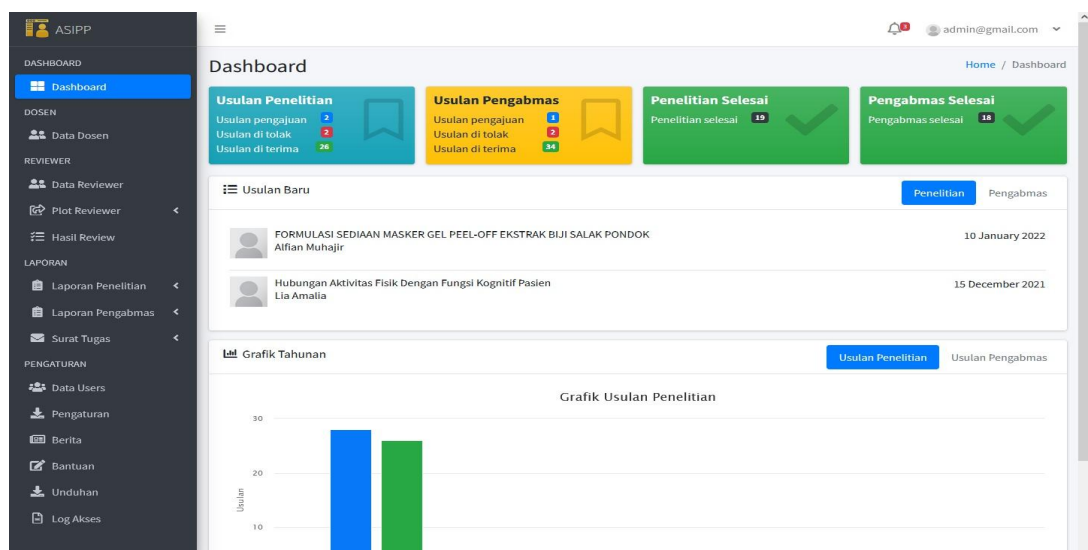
ASIPP

DASHBOARD
Dashboard
DOSEN
Data Dosen
REVIEWER
Data Reviewer
Plot Reviewer
Hasil Review
LAPORAN
Laporan Penelitian
Laporan Pengabmas
Surat Tugas
PENGATURAN
Data Users
Pengaturan
Berita
Bantuan
Unduhan
Log Akses

≡

admin@gmail.com

Dashboard

Home / Dashboard

Usulan Penelitian
Usulan pengajuan 2
Usulan di tolak 2
Usulan di terima 26

Usulan Pengabmas
Usulan pengajuan 1
Usulan di tolak 2
Usulan di terima 34

Penelitian Selesai
Penelitian selesai 19

Pengabmas Selesai
Pengabmas selesai 18

Usulan Baru

Penelitian
Pengabmas

FORMULASI SEDIAAN MASKER GEL PEEL-OFF EKSTRAK BIJI SALAK PONDOK
Alfian Muhajir
10 January 2022

Hubungan Aktivitas Fisik Dengan Fungsi Kognitif Pasien
Lia Amalia
15 December 2021

Grafik Tahunan

Usulan Penelitian
Usulan Pengabmas

Grafik Usulan Penelitian

30
20
Usulan
10